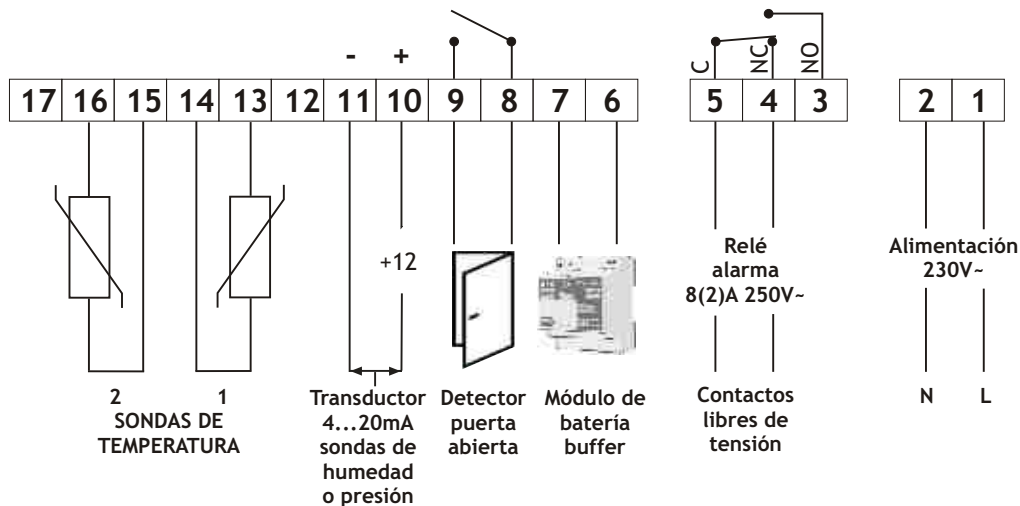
- +

C NC NO

| 17 | 16 | 15 | 14 | 13 | 12 | 11 | 10 | 9 | 8 | 7 | 6 |
|---|---|---|---|---|---|---|---|---|---|---|---|

| 5 | 4 | 3 |
|---|---|---|

| 2 | 1 |
|---|---|

+12

Relé alarma 8(2)A 250V~

Alimentación 230V~

2 1
SONDAS DE TEMPERATURA

Transductor 4...20mA sondas de humedad o presión

Detector puerta abierta

Módulo de batería buffer

Contactos libres de tensión

N L